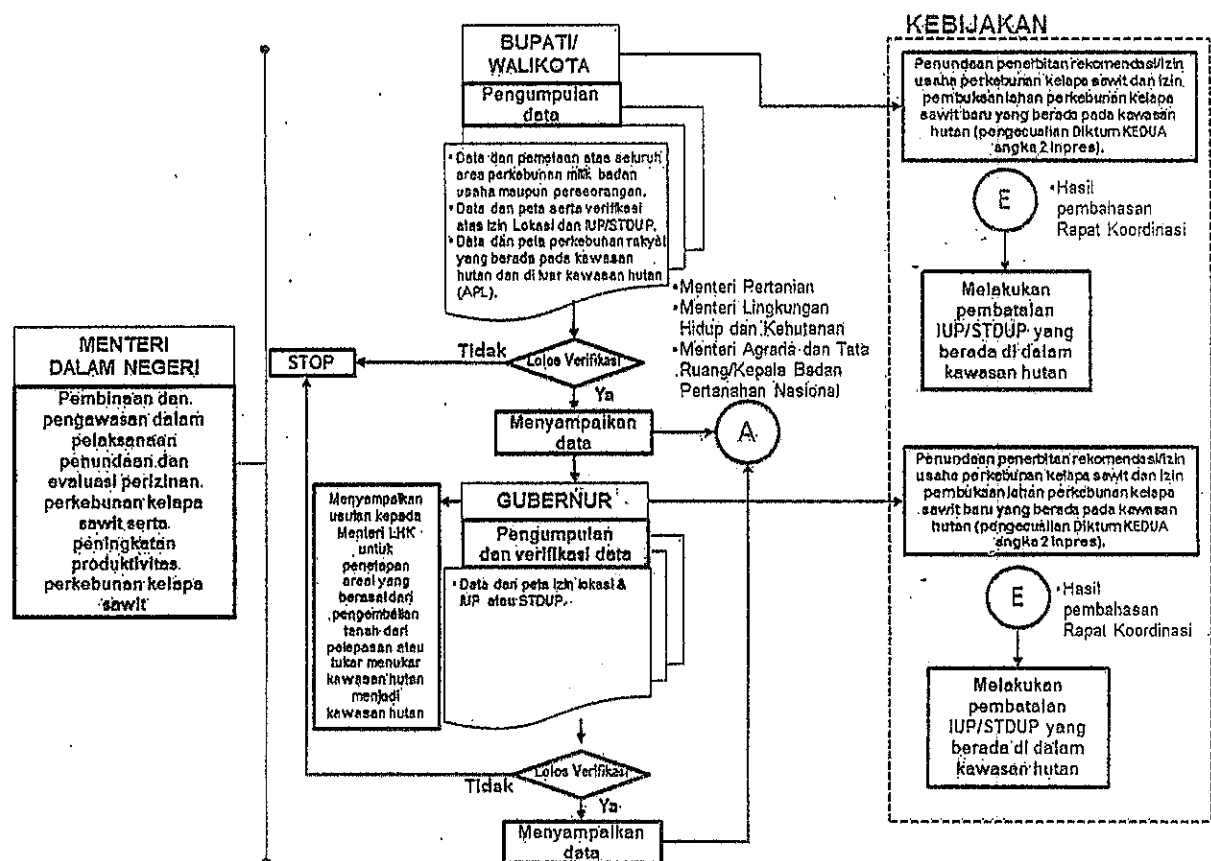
BUPATI/ WALIKOTA

Pengumpulan data

• Data dan pemetaan atas seluruh area perkebunan milik badan usaha maupun perseorangan.
• Data dan peta serta verifikasi atas Izin Lokasi dan IUP/STDUP.
• Data dan peta perkebunan rakyat yang berada pada kawasan hutan dan di luar kawasan hutan (APL).

•Menteri Pertanian
•Menteri Lingkungan Hidup dan Kehutanan
•Menteri Agraria dan Tata Ruang/Kepala Badan Pertanahan Nasional

KEBIJAKAN

Penundaan penerbitan rekomendasi/izin usaha perkebunan kelapa sawit dan izin pembukaan lahan perkebunan kelapa sawit baru yang berada pada kawasan hutan (pengecualian Diktum KEDUA angka 2 Inpres).

E

•Hasil pembahasan Rapat Koordinasi

Melakukan pembatalan IUP/STDUP yang berada di dalam kawasan hutan

MENTERI DALAM NEGERI

Pembinaan dan pengawasan dalam pelaksanaan penundaan dan evaluasi perizinan perkebunan kelapa sawit serta peningkatan produktivitas perkebunan kelapa sawit

STOP

Tidak

Lolos Verifikasi

Ya

Menyampaikan data

A

Menyampaikan usulan kepada Menteri LHK untuk penetapan areal yang berasal dari pengembalian tanah dari pelepasan atau tukar menukar kawasan hutan menjadi kawasan hutan

GUBERNUR

Pengumpulan dan verifikasi data

Data dan peta izin lokasi & IUP atau STDUP.

Penundaan penerbitan rekomendasi/izin usaha perkebunan kelapa sawit dan izin pembukaan lahan perkebunan kelapa sawit baru yang berada pada kawasan hutan (pengecualian Diktum KEDUA angka 2 Inpres).

E

•Hasil pembahasan Rapat Koordinasi

Melakukan pembatalan IUP/STDUP yang berada di dalam kawasan hutan

Lolos Verifikasi

Tidak

Ya

Menyampaikan data